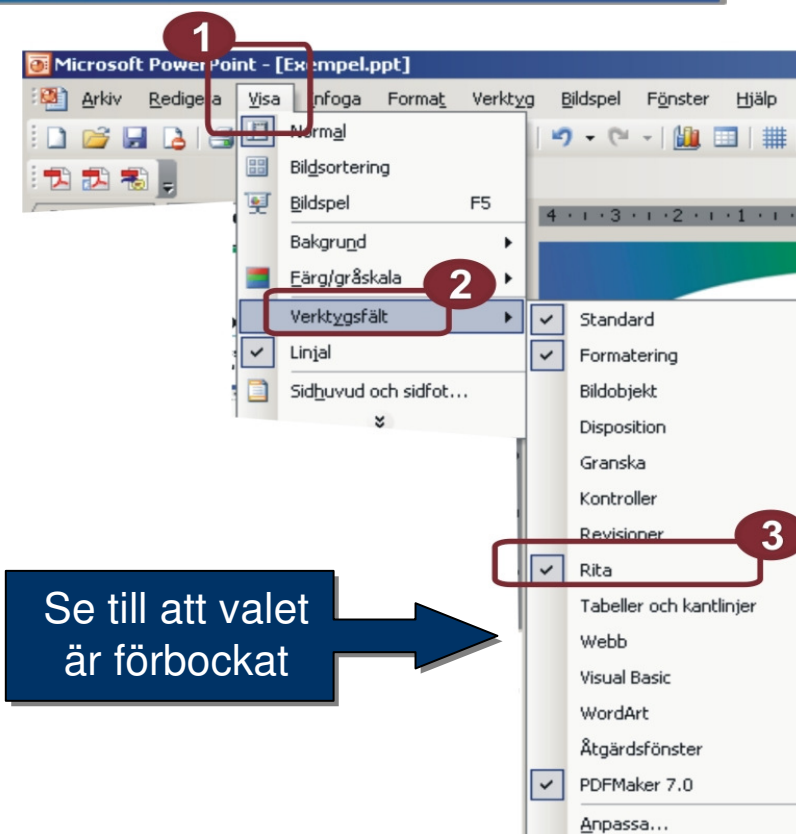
1

Microsoft PowerPoint - [Exempel.ppt]

Arkiv Redigera Visa Infoga Format Verktyg Bildspel Fönster Hjälp

Normal
Bildsortering
Bildspel F5
Bakgrund
Färg/gråskala
2
Verktygsfält
Linjal
Sidhuvud och sidfot...

4 · 3 · 2 · 1

Standard
Formatering
Bildobjekt
Disposition
Granska
Kontroller
Revisioner
3
Rita
Tabeller och kantlinjer
Webb
Visual Basic
WordArt
Åtgärdsfönster
PDFMaker 7.0
Anpassa...

Se till att valet är förbockat